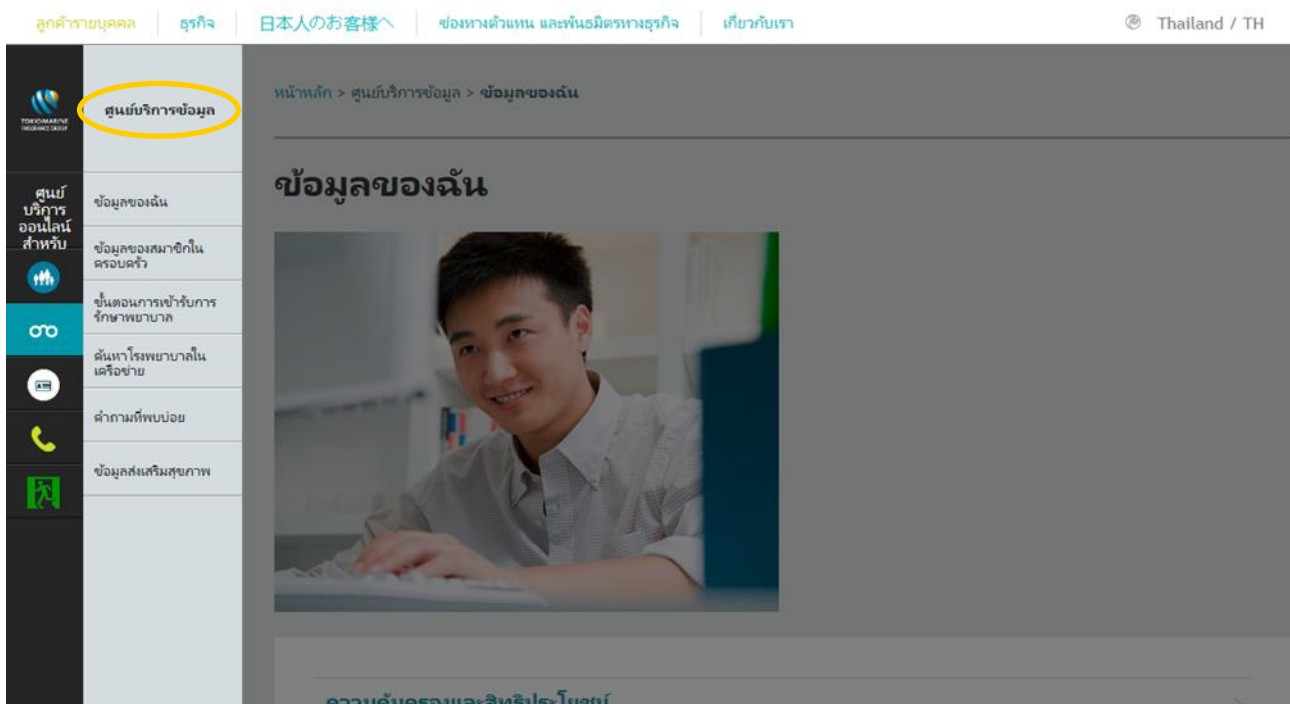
ลูกค้ารายบุคคล | ธุรกิจ | 日本人のお客様へ | ช่องทางตัวแทน และพันธมิตรทางธุรกิจ | เกี่ยวกับเรา

Thailand / TH

TOKIOMARINE INSURANCE GROUP

ศูนย์บริการข้อมูล

ศูนย์บริการออนไลน์สำหรับ

ข้อมูลของฉัน

ข้อมูลของสมาชิกในครอบครัว

ขั้นตอนการเข้ารับการรักษาพยาบาล

ค้นหาโรงพยาบาลในเครือข่าย

คำถามที่พบบ่อย

ข้อมูลส่งเสริมสุขภาพ

หน้าหลัก > ศูนย์บริการข้อมูล > ข้อมูลของฉัน

ข้อมูลของฉัน

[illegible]